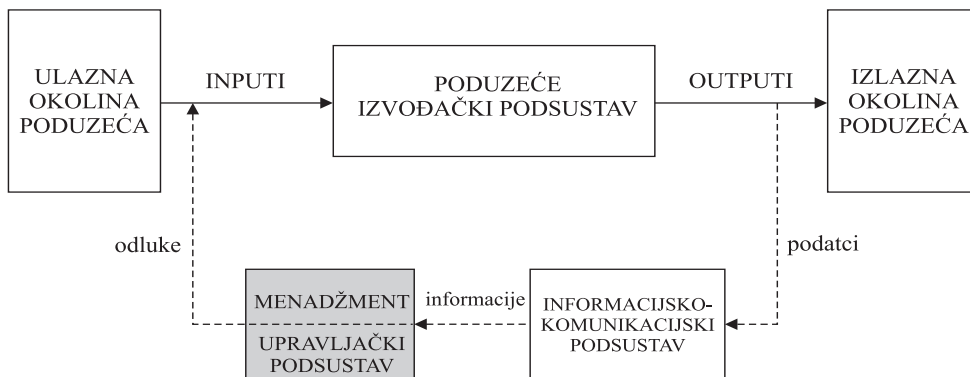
ULAZNA OKOLINA PODUZEĆA

INPUTI

PODUZEĆE IZVOĐAČKI PODSUSTAV

OUTPUTI

IZLAZNA OKOLINA PODUZEĆA

odluke

podatci

MENADŽMENT

informacije

INFORMACIJSKO-KOMUNIKACIJSKI PODSUSTAV

UPRAVLJAČKI PODSUSTAV